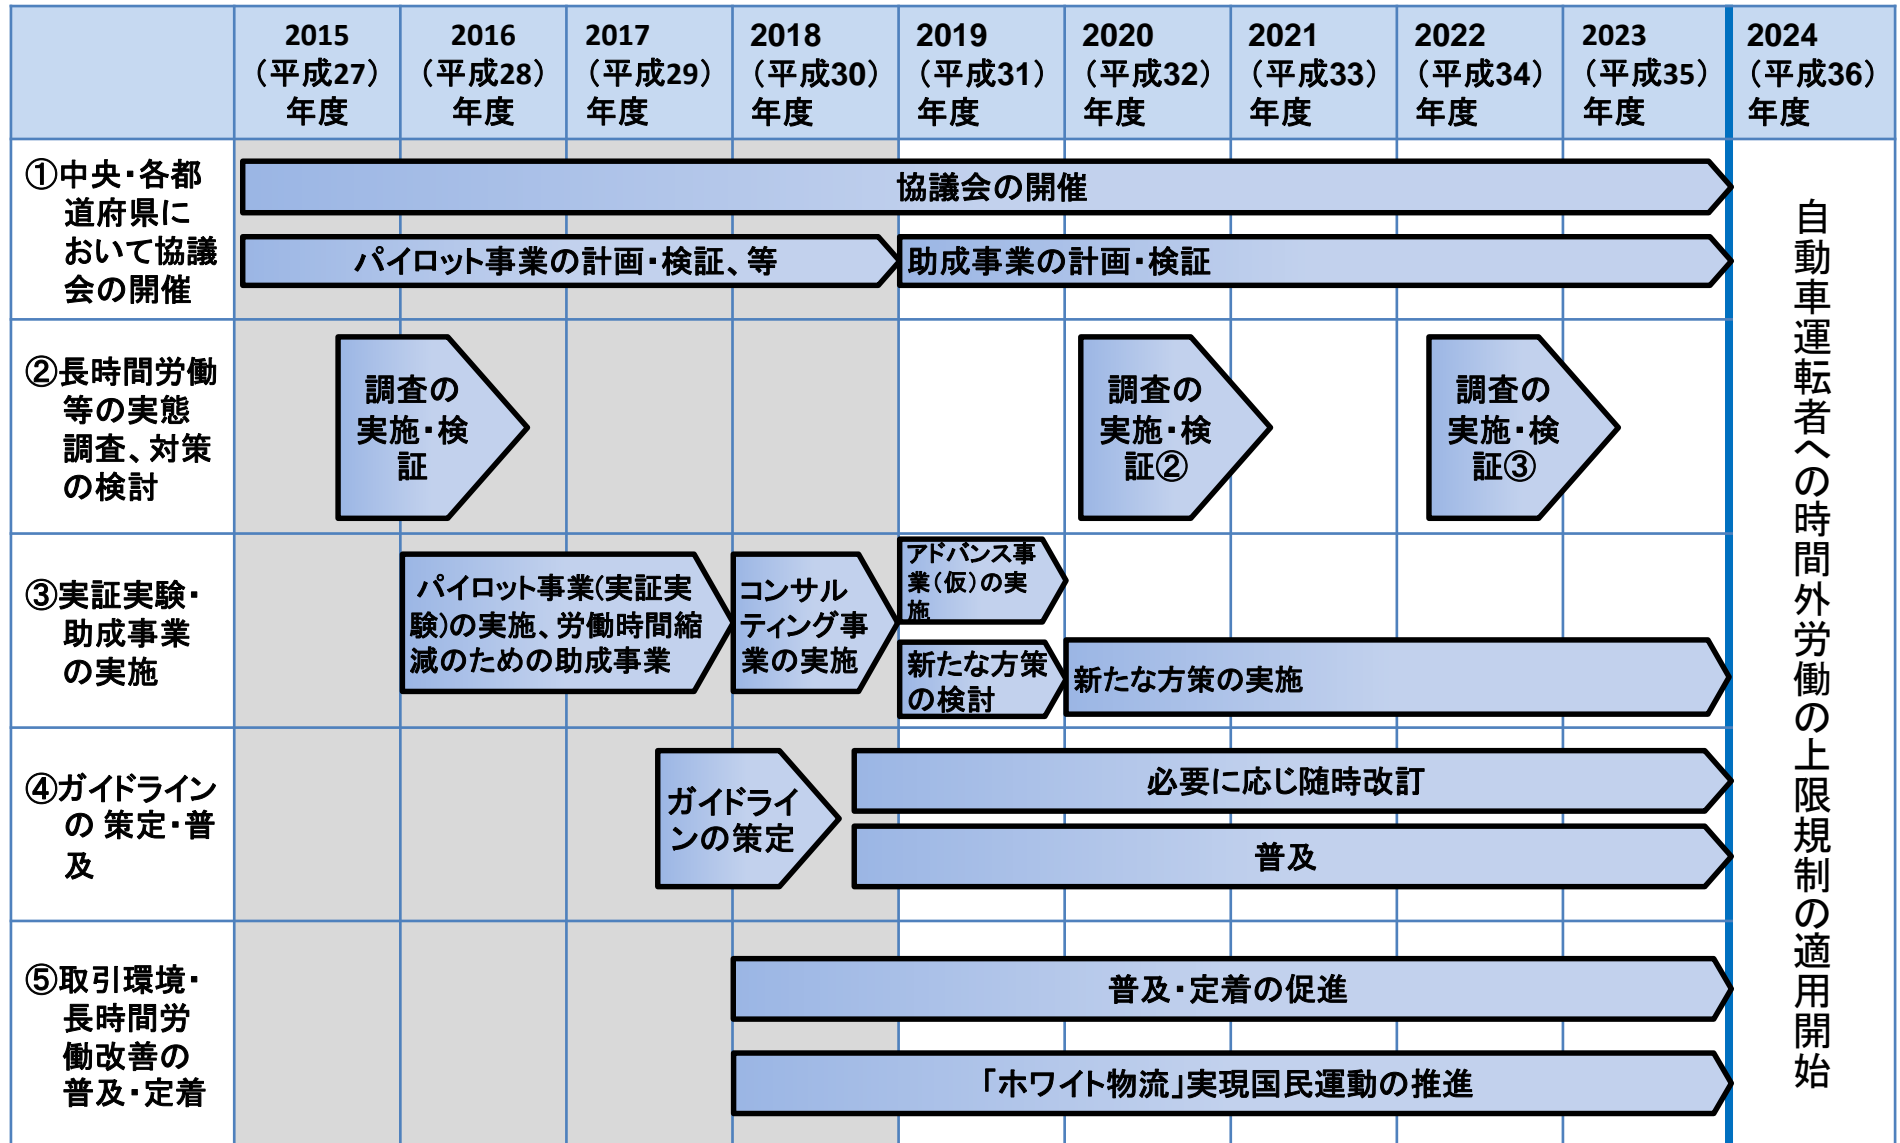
| | 2015（平成27）年度 | 2016（平成28）年度 | 2017（平成29）年度 | 2018（平成30）年度 | 2019（平成31）年度 | 2020（平成32）年度 | 2021（平成33）年度 | 2022（平成34）年度 | 2023（平成35）年度 | 2024（平成36）年度 |
|---|---|---|---|---|---|---|---|---|---|---|
| ①中央・各都道府県において協議会の開催 | 協議会の開催 | | | | | | | | | 自動車運転者への時間外労働の上限規制の適用開始 |
| | パイロット事業の計画・検証、等 | | | | 助成事業の計画・検証 | | | | | |
| ②長時間労働等の実態調査、対策の検討 | 調査の実施・検証 | | | | | 調査の実施・検証② | | 調査の実施・検証③ | | |
| ③実証実験・助成事業の実施 | | パイロット事業(実証実験)の実施、労働時間縮減のための助成事業 | | コンサルティング事業の実施 | アドバンス事業（仮）の実施 | | | | | |
| | | | | | 新たな方策の検討 | 新たな方策の実施 | | | | |
| ④ガイドラインの 策定・普及 | | | ガイドラインの策定 | | 必要に応じ随時改訂 | | | | | |
| | | | | | 普及 | | | | | |
| ⑤取引環境・長時間労働改善の普及・定着 | | | | 普及・定着の促進 | | | | | | |
| | | | | 「ホワイト物流」実現国民運動の推進 | | | | | | |